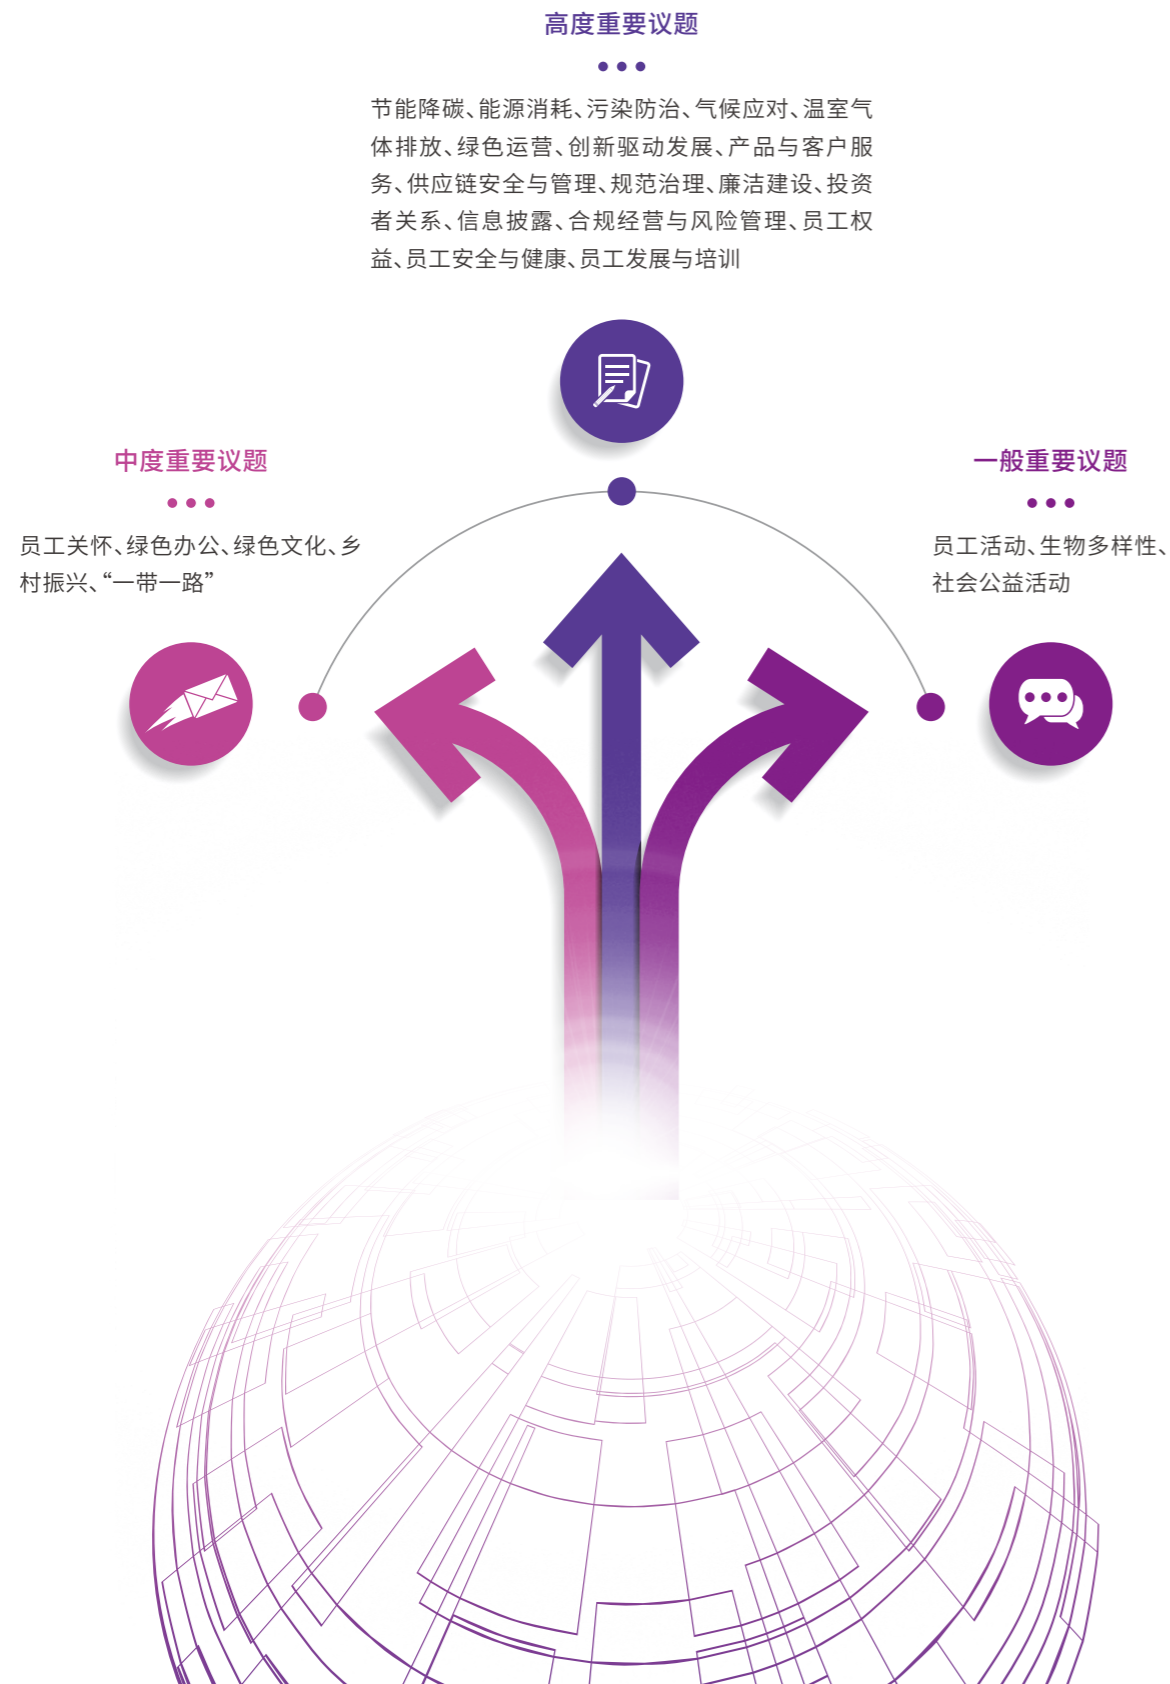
高度重要议题

节能降碳、能源消耗、污染防治、气候应对、温室气体排放、绿色运营、创新驱动发展、产品与客户服务、供应链安全与管理、规范治理、廉洁建设、投资者关系、信息披露、合规经营与风险管理、员工权益、员工安全与健康、员工发展与培训

中度重要议题

员工关怀、绿色办公、绿色文化、乡村振兴、“一带一路”

一般重要议题

员工活动、生物多样性、社会公益活动